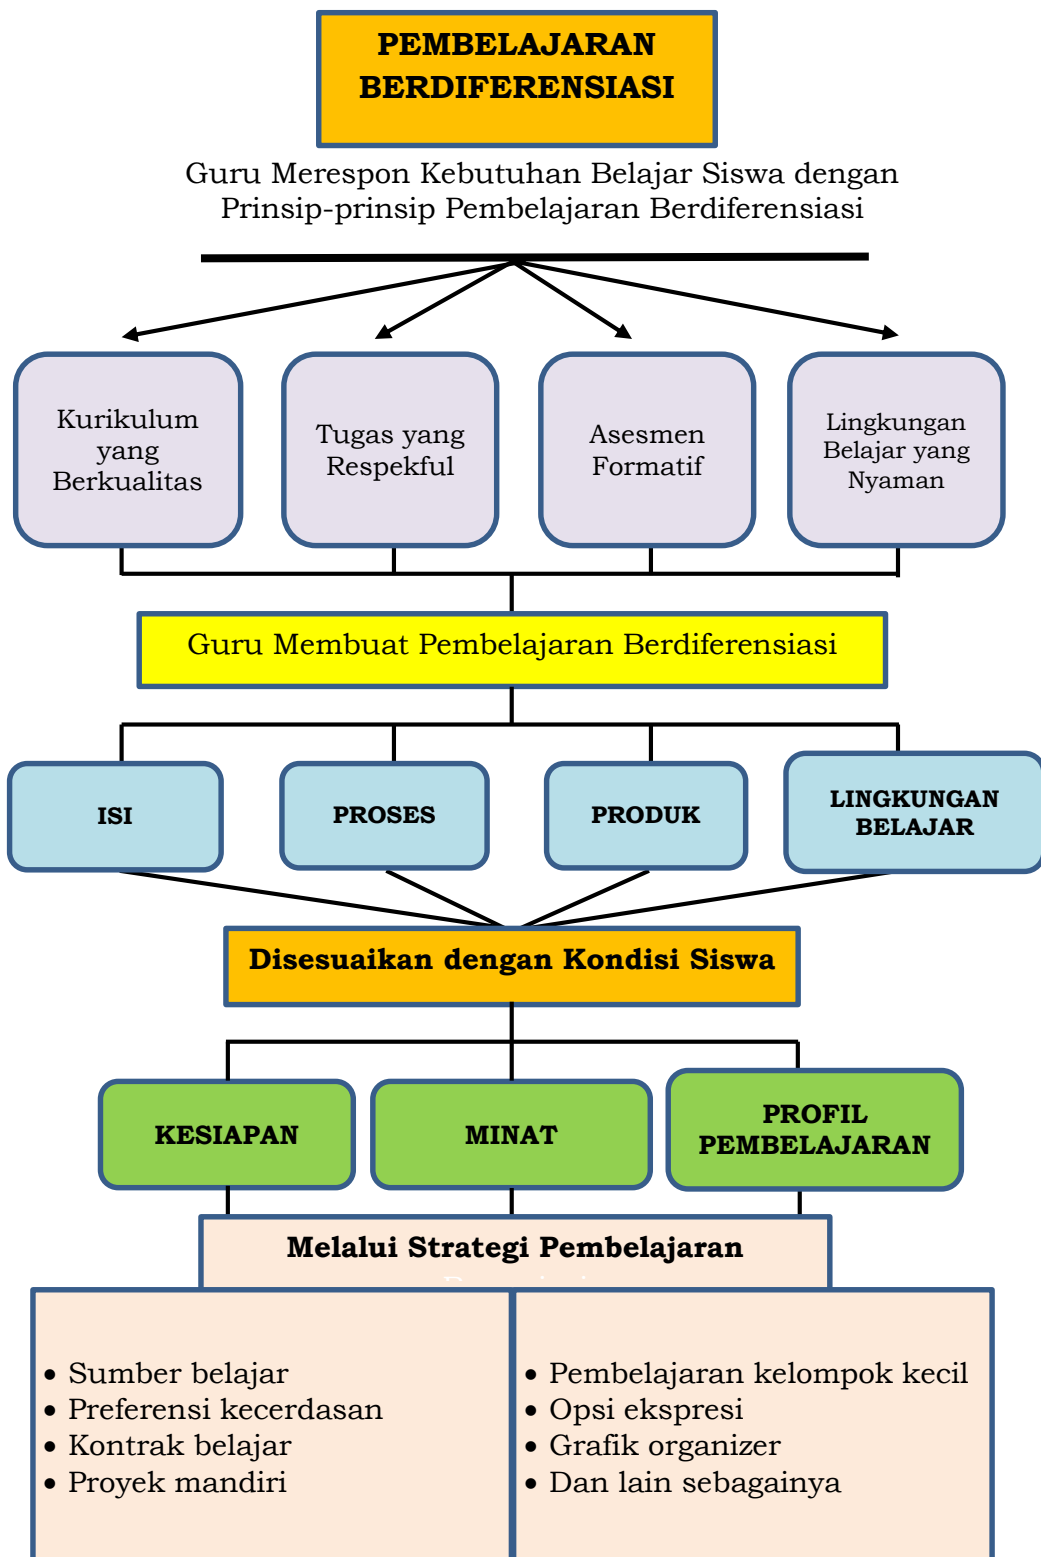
PEMBELAJARAN BERDIFERENSIASI

Guru Merespon Kebutuhan Belajar Siswa dengan Prinsip-prinsip Pembelajaran Berdiferensiasi

Kurikulum yang Berkualitas

Tugas yang Respekful

Asesmen Formatif

Lingkungan Belajar yang Nyaman

Guru Membuat Pembelajaran Berdiferensiasi

ISI

PROSES

PRODUK

LINGKUNGAN BELAJAR

Disesuaikan dengan Kondisi Siswa

KESIAPAN

MINAT

PROFIL PEMBELAJARAN

Melalui Strategi Pembelajaran

- Sumber belajar
- Preferensi kecerdasan
- Kontrak belajar
- Proyek mandiri

- Pembelajaran kelompok kecil
- Opsi ekspresi
- Grafik organizer
- Dan lain sebagainya